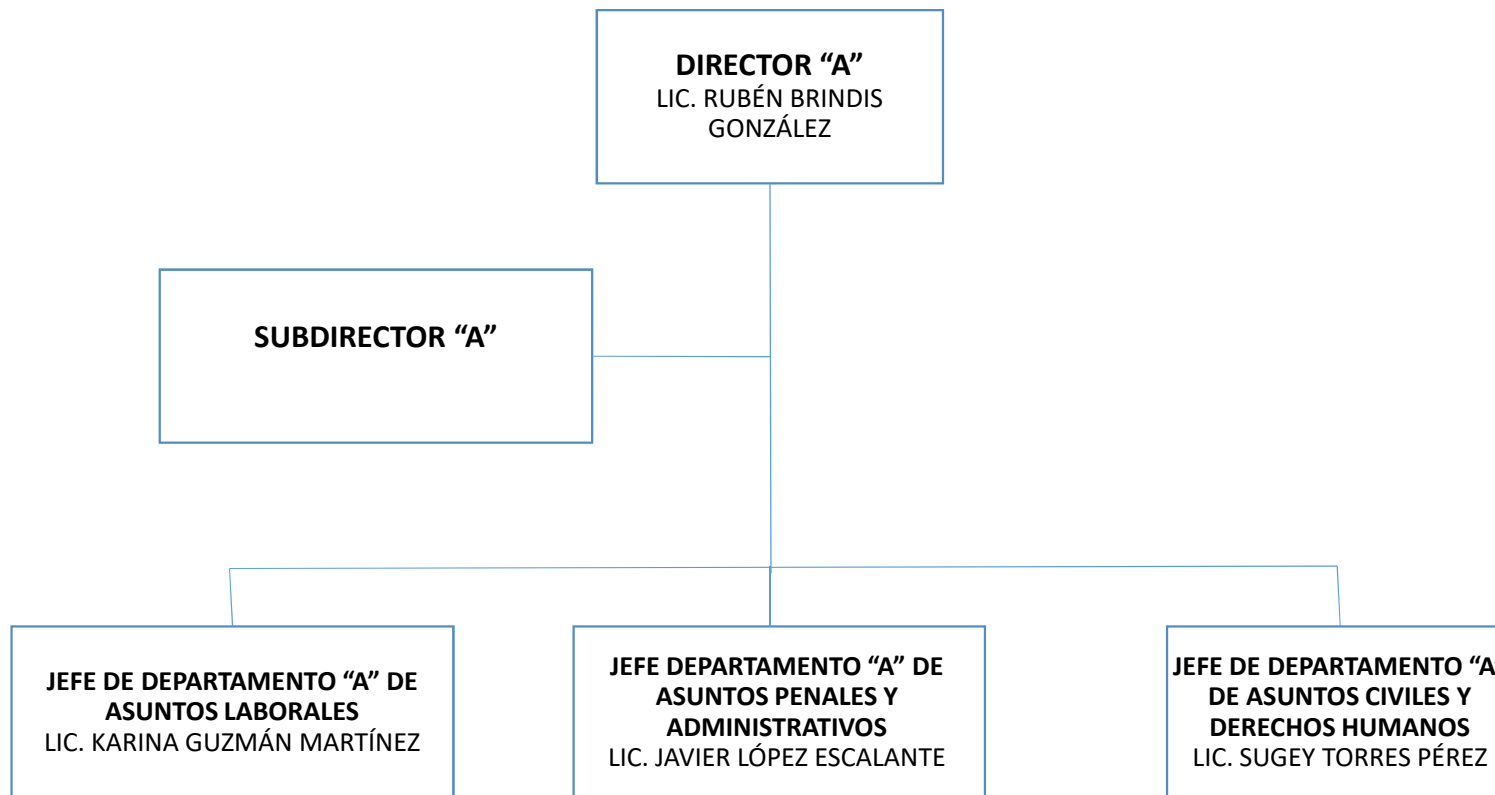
DIRECTOR “A”
LIC. RUBÉN BRINDIS GONZÁLEZ

SUBDIRECTOR “A”

JEFE DE DEPARTAMENTO “A” DE ASUNTOS LABORALES
LIC. KARINA GUZMÁN MARTÍNEZ

JEFE DEPARTAMENTO “A” DE ASUNTOS PENALES Y ADMINISTRATIVOS
LIC. JAVIER LÓPEZ ESCALANTE

JEFE DE DEPARTAMENTO “A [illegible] DE ASUNTOS CIVILES Y DERECHOS HUMANOS
LIC. SUGEY TORRES PÉREZ